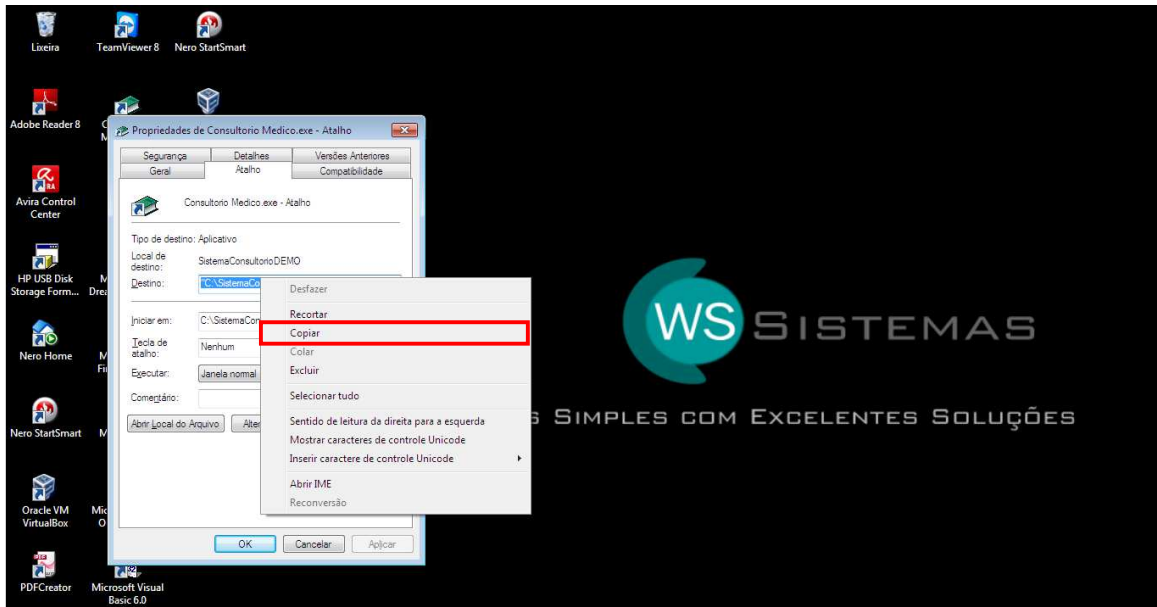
Lixeira
TeamViewer 8
Nero StartSmart
Adobe Reader 8
Avira Control Center
HP USB Disk Storage Form...
Dre
Nero Home
Fi
Nero StartSmart
Oracle VM VirtualBox
Mic
O
PDFCreator
Microsoft Visual Basic 6.0

Propriedades de Consultorio Medico.exe - Atalho

Segurança | Detalhes | Versões Anteriores
Geral | Atalho | Compatibilidade

Consultorio Medico.exe - Atalho

Tipo de destino: Aplicativo
Local de destino: SistemaConsultorioDEMO
Destino: "C:\SistemaCo
Iniciar em: C:\SistemaCon
Tecla de atalho: Nenhum
Executar: Janela normal
Comentário:
Abrir Local do Arquivo | Alter

OK | Cancelar | Aplicar

Desfazer
Recortar
Copiar
Colar
Excluir
Selecionar tudo
Sentido de leitura da direita para a esquerda
Mostrar caracteres de controle Unicode
Inserir caractere de controle Unicode
Abrir IME
Reconversão

WS SISTEMAS
S SIMPLES COM EXCELENTES SOLUÇÕES